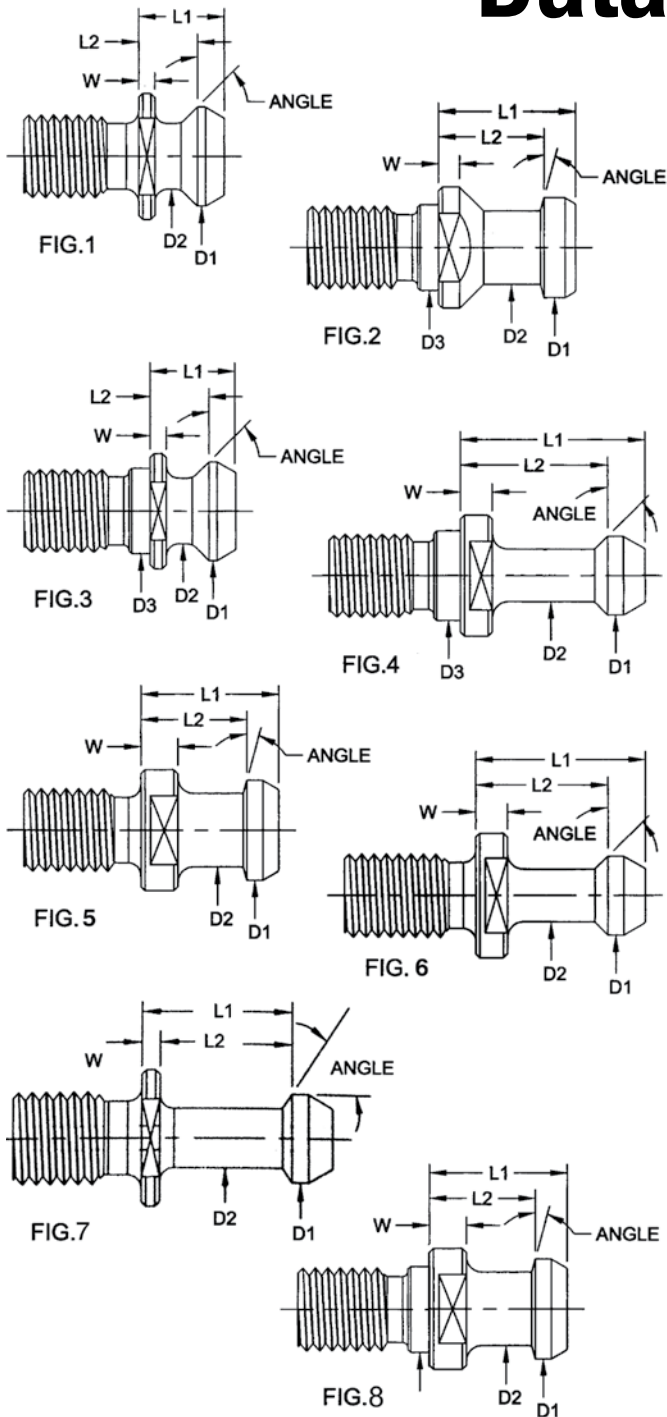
Data

L1
L2
W
ANGLE
FIG.1
D2
D1

L1
L2
W
ANGLE
FIG.2
D3
D2
D1

L1
L2
W
ANGLE
FIG.3
D3
D2
D1

L1
L2
W
ANGLE
FIG.4
D3
D2
D1

L1
L2
W
ANGLE
FIG. 5
D2
D1

L1
L2
W
ANGLE
FIG. 6
D2
D1

L1
L2
W
ANGLE
FIG.7
D2
D1

L1
L2
W
ANGLE
FIG.8
D2
D1